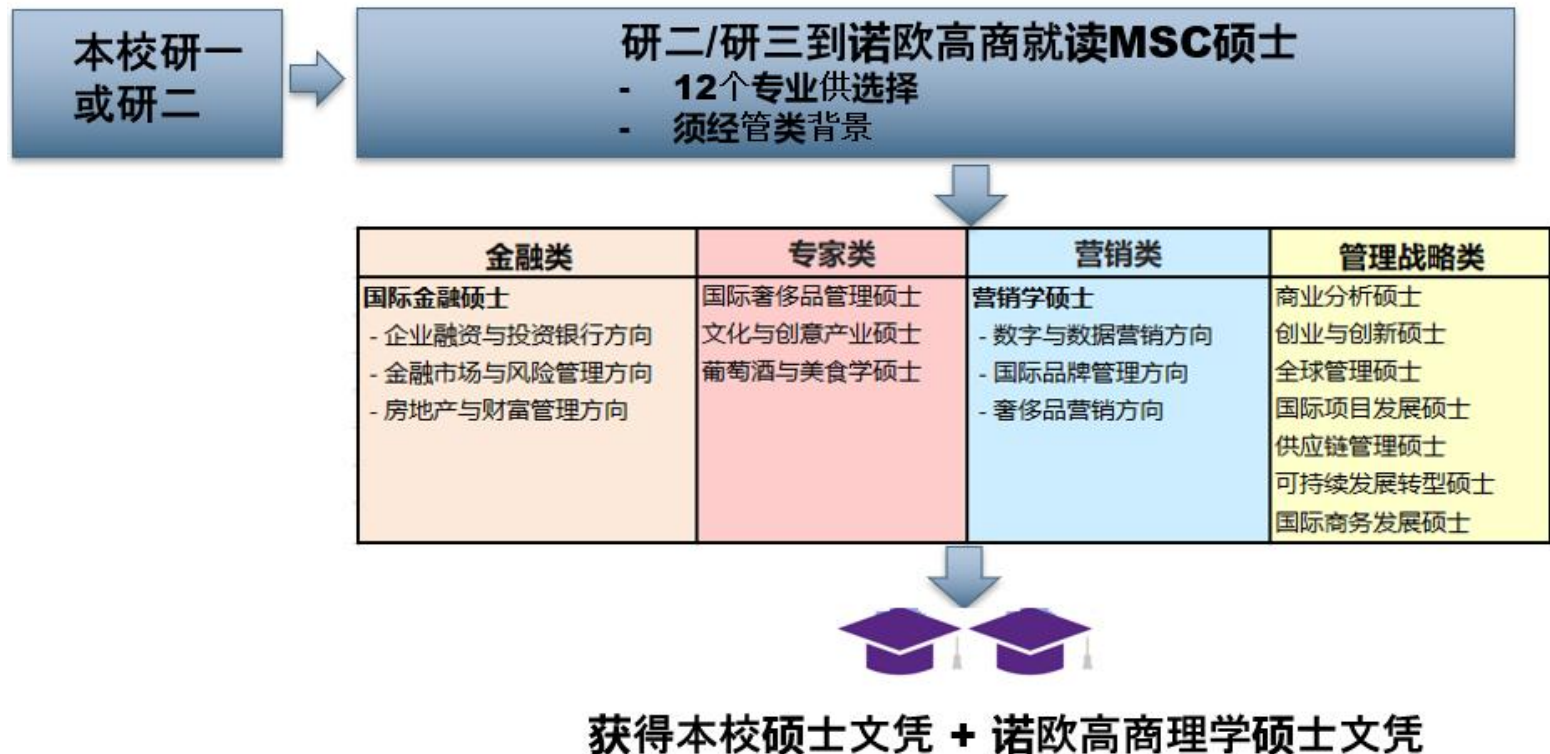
本校研一或研二

研二/研三到诺欧高商就读MSC硕士
- 12个专业供选择
- 须经管类背景

| 金融类 | 专家类 | 营销类 | 管理战略类 |
|---|---|---|---|
| 国际金融硕士<br>- 企业融资与投资银行方向<br>- 金融市场与风险管理方向<br>- 房地产与财富管理方向 | 国际奢侈品管理硕士<br>文化与创意产业硕士<br>葡萄酒与美食学硕士 | 营销学硕士<br>- 数字与数据营销方向<br>- 国际品牌管理方向<br>- 奢侈品营销方向 | 商业分析硕士<br>创业与创新硕士<br>全球管理硕士<br>国际项目发展硕士<br>供应链管理硕士<br>可持续发展转型硕士<br>国际商务发展硕士 |

获得本校硕士文凭 + 诺欧高商理学硕士文凭